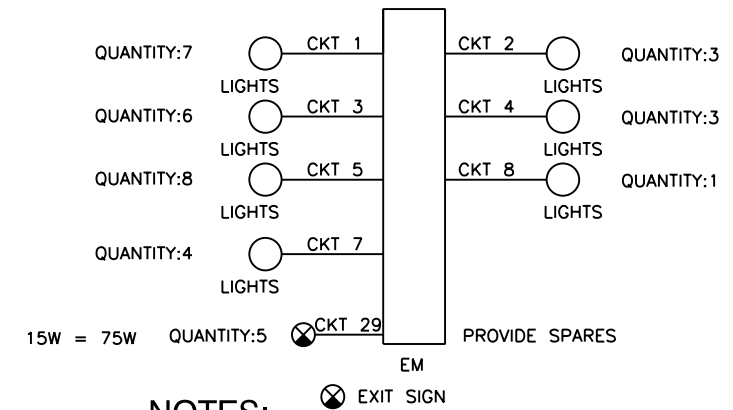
QUANTITY:7
CKT 1
LIGHTS
CKT 2
QUANTITY:3
LIGHTS

QUANTITY:6
CKT 3
LIGHTS
CKT 4
QUANTITY:3
LIGHTS

QUANTITY:8
CKT 5
LIGHTS
CKT 8
QUANTITY:1
LIGHTS

QUANTITY:4
CKT 7
LIGHTS

15W = 75W QUANTITY:5 CKT 29
PROVIDE SPARES
EM

NOTES:
EXIT SIGN